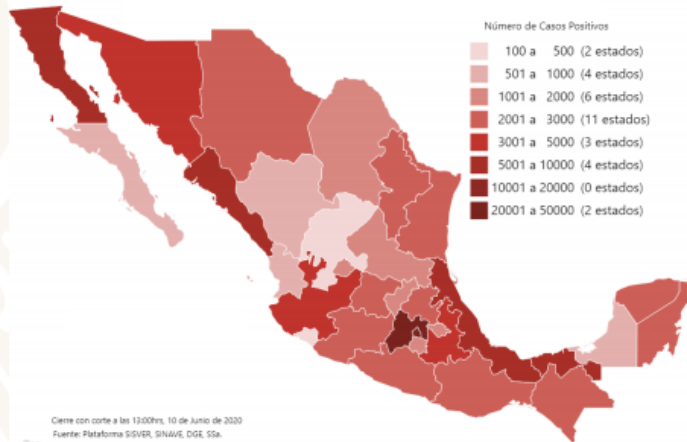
Número de Casos Positivos

100 a 500 (2 estados)
501 a 1000 (4 estados)
1001 a 2000 (6 estados)
2001 a 3000 (11 estados)
3001 a 5000 (3 estados)
5001 a 10000 (4 estados)
10001 a 20000 (0 estados)
20001 a 50000 (2 estados)

Cierre con corte a las 13:00hrs, 10 de Junio de 2020
Fuente: Plataforma SISVER, SINAVE, DGE, SSa.